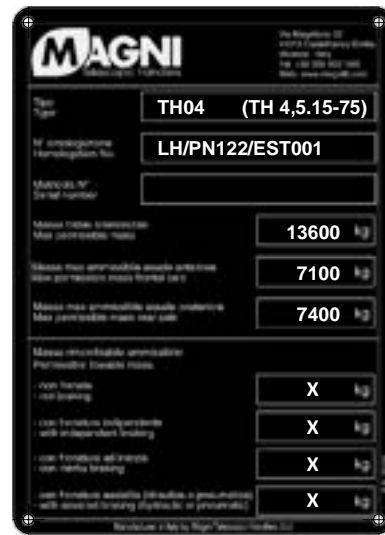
MAGNI
Telescopic Handlers

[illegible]

Tipo
Type
TH04 (TH 4,5.15-75)

N° omologazione
Homologation No.
LH/PN122/EST001

Matricola N°
Serial number

Massa totale ammissibile
Max permissible mass
13600 kg

Massa max ammissibile assale anteriore
Max permissible mass front axle
7100 kg

Massa max ammissibile assale posteriore
Max permissible mass rear axle
7400 kg

Massa rimorchiabile ammissibile
Permissible towable mass

- non frenata
- not braking
X kg

- con frenatura indipendente
- with independent braking
X kg

- con frenatura ad inerzia
- with inertia braking
X kg

- con frenatura assistita (idraulica o pneumatica)
- with assisted braking (hydraulic or pneumatic)
X kg

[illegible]